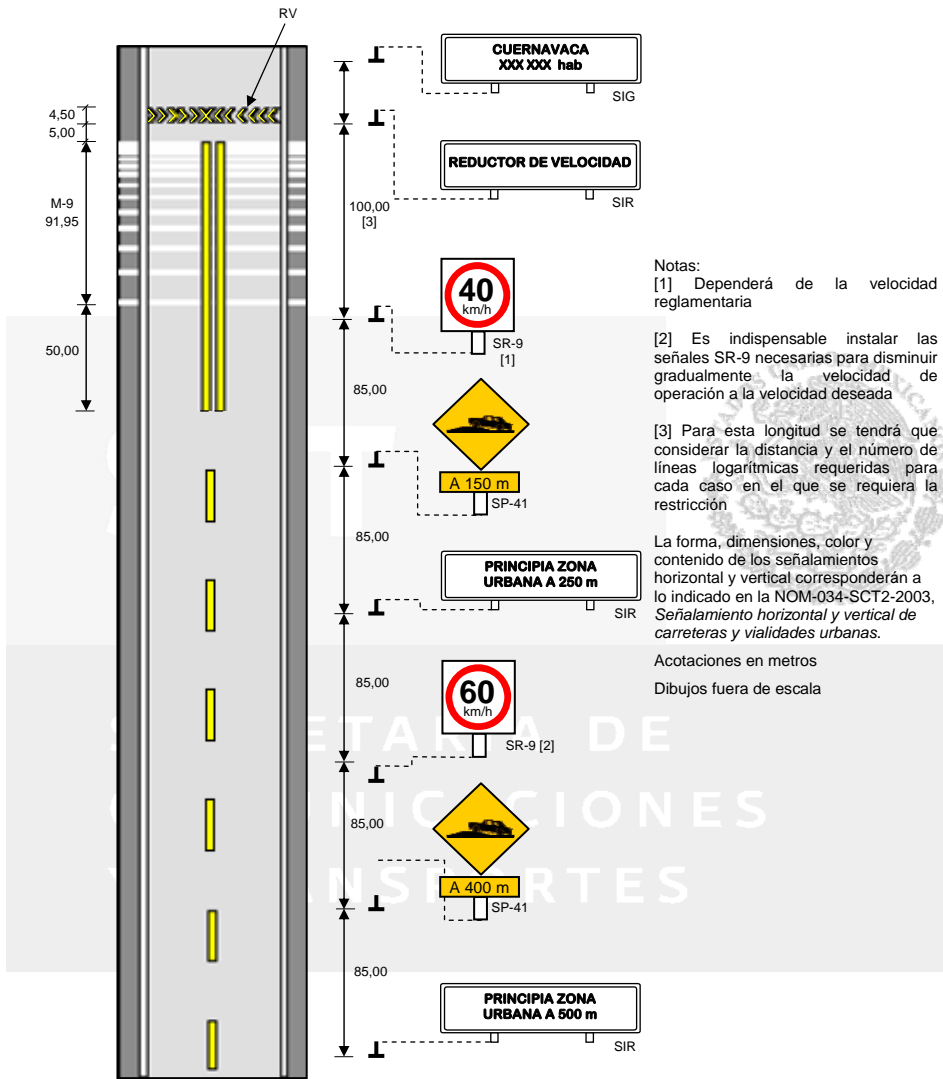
RV

4,50
5,00

M-9
91,95

50,00

CUERNAVACA
XXX XXX hab
SIG

REDUCTOR DE VELOCIDAD
SIR

100,00
[3]

40
km/h
SR-9
[1]

85,00

A 150 m
SP-41

85,00

PRINCIPIA ZONA URBANA A 250 m
SIR

85,00

60
km/h
SR-9 [2]

85,00

A 400 m
SP-41

85,00

PRINCIPIA ZONA URBANA A 500 m
SIR

Notas:
[1] Dependerá de la velocidad reglamentaria

[2] Es indispensable instalar las señales SR-9 necesarias para disminuir gradualmente la velocidad de operación a la velocidad deseada

[3] Para esta longitud se tendrá que considerar la distancia y el número de líneas logarítmicas requeridas para cada caso en el que se requiera la restricción

La forma, dimensiones, color y contenido de los señalamientos horizontal y vertical corresponderán a lo indicado en la NOM-034-SCT2-2003, *Señalamiento horizontal y vertical de carreteras y vialidades urbanas.*

Acotaciones en metros

Dibujos fuera de escala

S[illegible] ETAR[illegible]A DE
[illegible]UNICACIONES
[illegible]ANSP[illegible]RTES